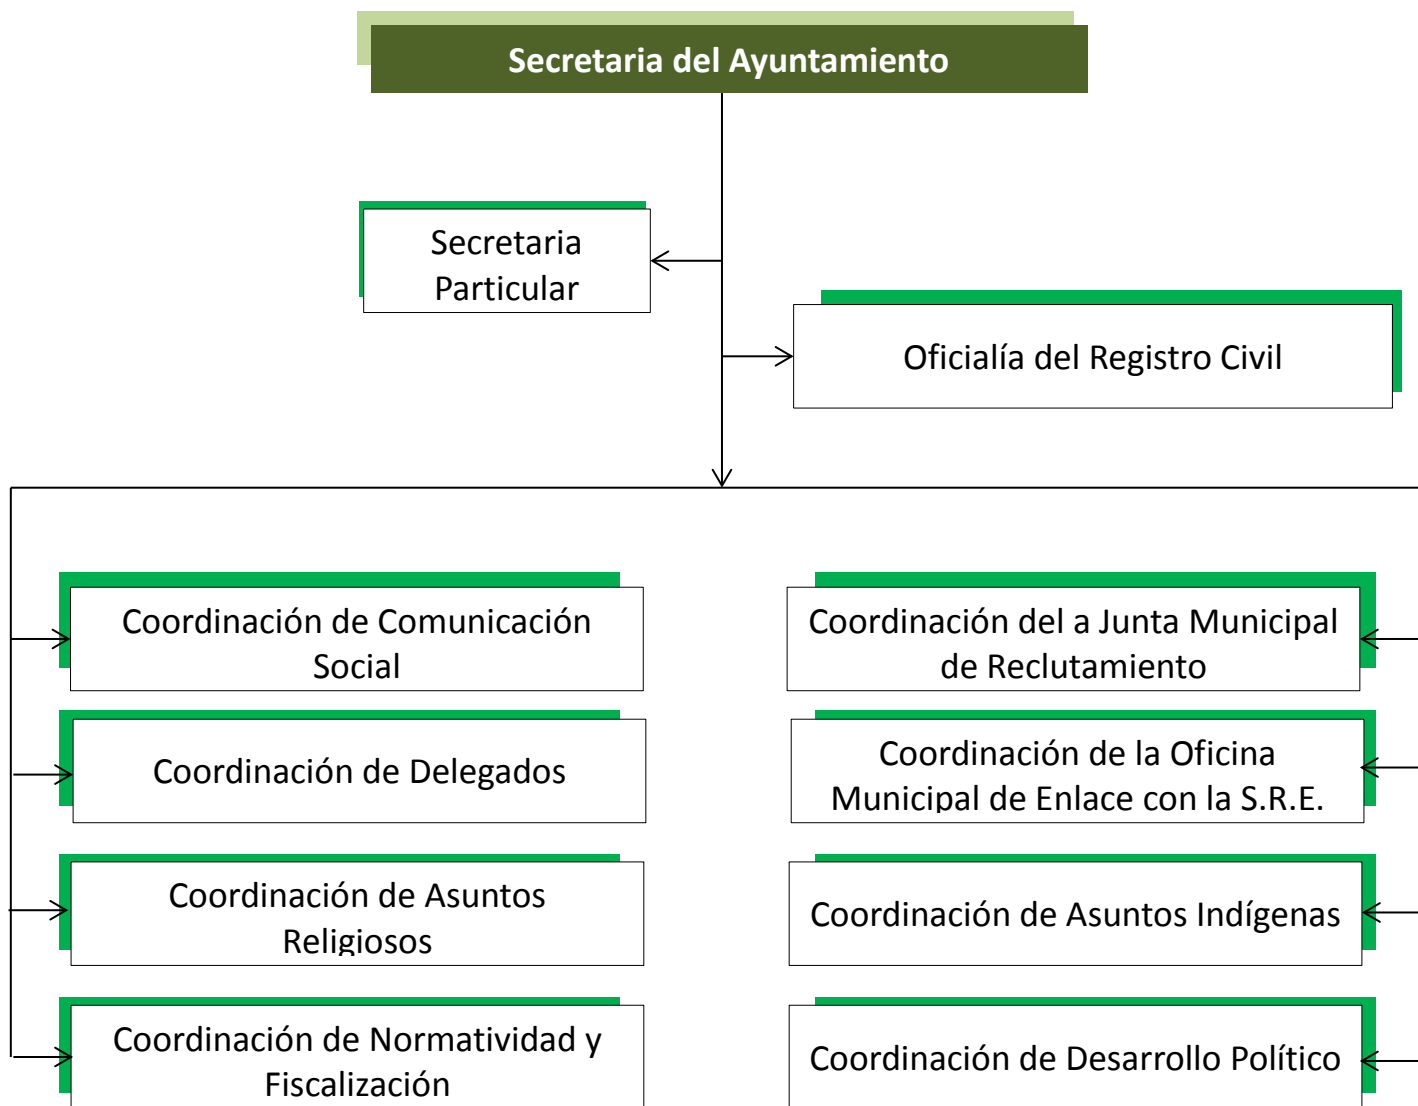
Secretaria del Ayuntamiento

Secretaria Particular

Oficialía del Registro Civil

Coordinación de Comunicación Social

Coordinación del a Junta Municipal de Reclutamiento

Coordinación de Delegados

Coordinación de la Oficina Municipal de Enlace con la S.R.E.

Coordinación de Asuntos Religiosos

Coordinación de Asuntos Indígenas

Coordinación de Normatividad y Fiscalización

Coordinación de Desarrollo Político